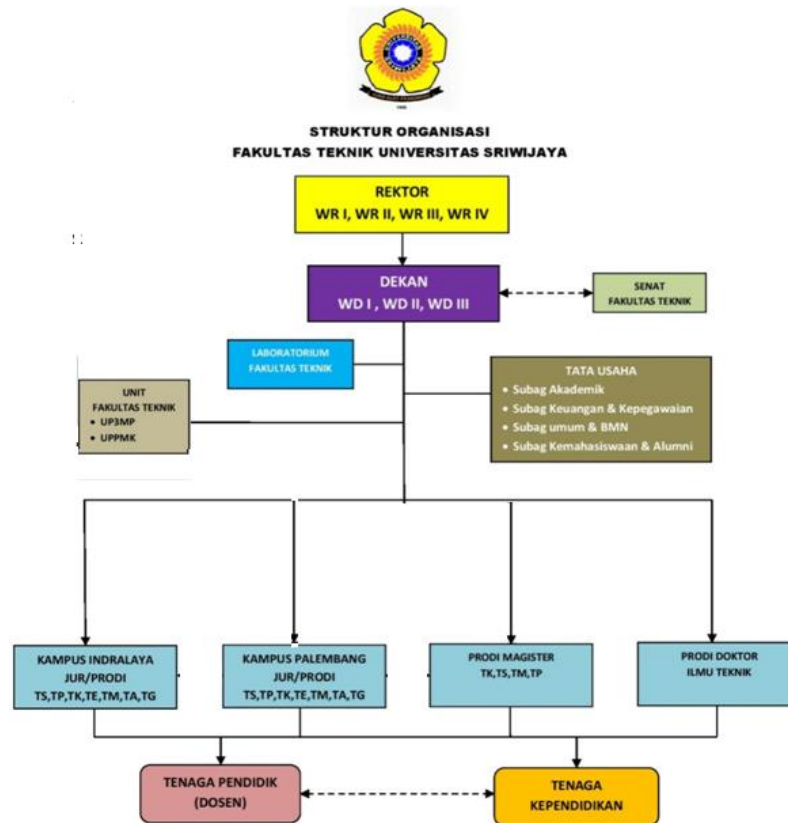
STRUKTUR ORGANISASI
FAKULTAS TEKNIK UNIVERSITAS SRIWIJAYA

REKTOR
WR I, WR II, WR III, WR IV

DEKAN
WD I , WD II, WD III

SENAT
FAKULTAS TEKNIK

LABORATORIUM
FAKULTAS TEKNIK

UNIT
FAKULTAS TEKNIK
• UP3MP
• UPPMK

TATA USAHA
• Subag Akademik
• Subag Keuangan & Kepegawaian
• Subag umum & BMN
• Subag Kemahasiswaan & Alumni

KAMPUS INDRALAYA
JUR/PRODI
TS,TP,TK,TE,TM,TA,TG

KAMPUS PALEMBANG
JUR/PRODI
TS,TP,TK,TE,TM,TA,TG

PRODI MAGISTER
TK,TS,TM,TP

PRODI DOKTOR
ILMU TEKNIK

TENAGA PENDIDIK
(DOSEN)

TENAGA
KEPENDIDIKAN